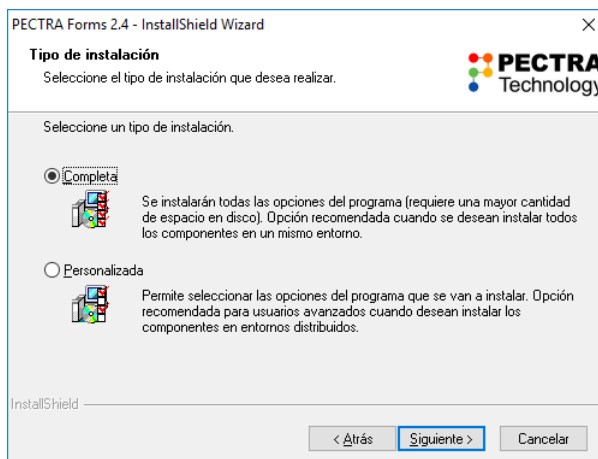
PECTRA Forms 2.4 - InstallShield Wizard

×

Tipo de instalación

Seleccione el tipo de instalación que desea realizar.

PECTRA Technology

Seleccione un tipo de instalación.

Completa

Se instalarán todas las opciones del programa (requiere una mayor cantidad de espacio en disco). Opción recomendada cuando se desean instalar todos los componentes en un mismo entorno.

Personalizada

Permite seleccionar las opciones del programa que se van a instalar. Opción recomendada para usuarios avanzados cuando desean instalar los componentes en entornos distribuidos.

InstallShield

< Atrás

Siguiente >

Cancelar